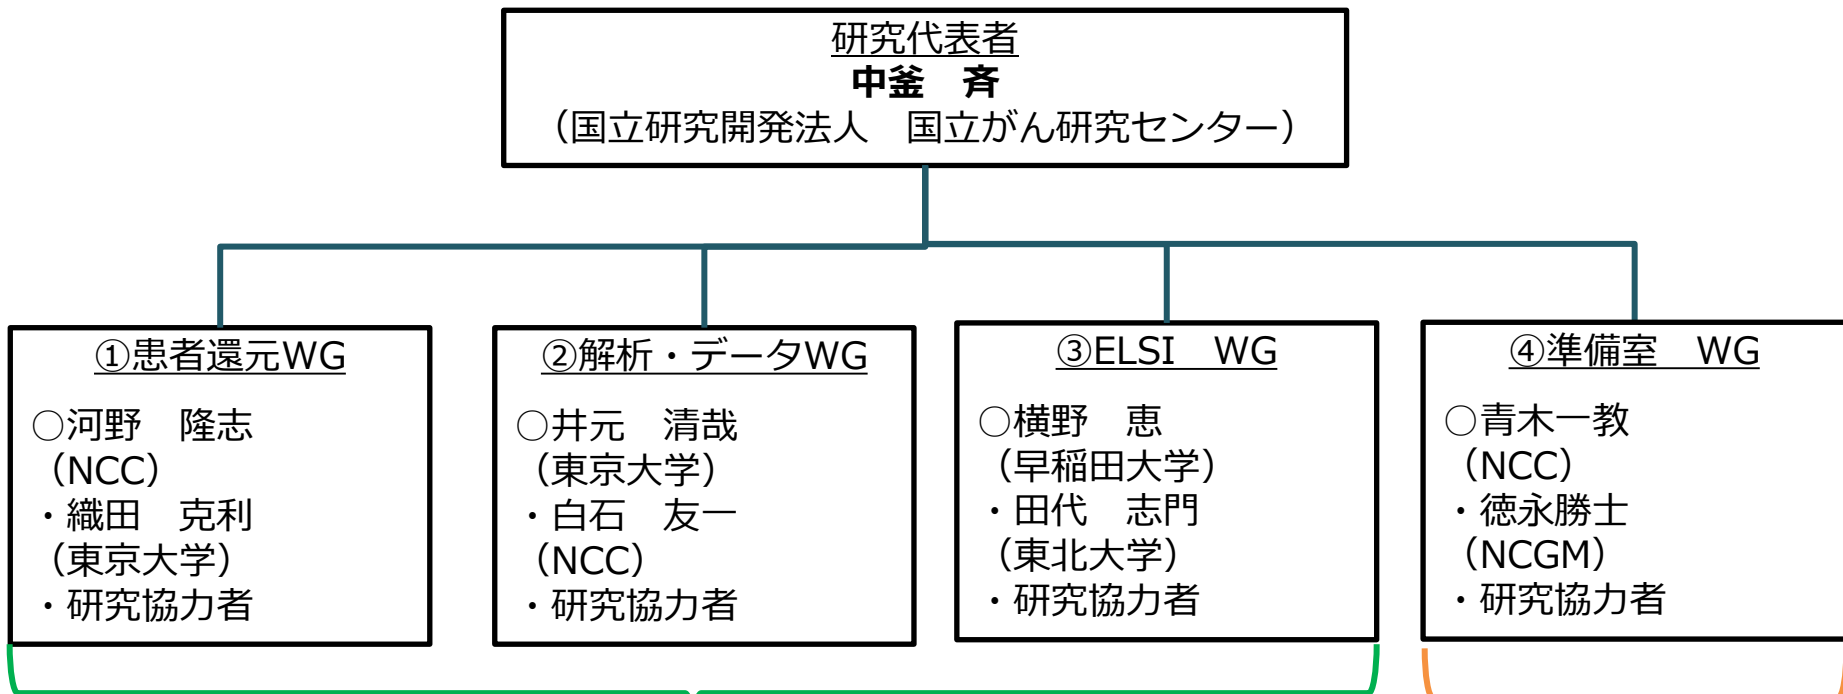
研究代表者
中釜　斉
（国立研究開発法人　国立がん研究センター）

①患者還元WG

○河野　隆志
（NCC）
・織田　克利
（東京大学）
・研究協力者

②解析・データWG

○井元　清哉
（東京大学）
・白石　友一
（NCC）
・研究協力者

③ELSI　WG

○横野　恵
（早稲田大学）
・田代　志門
（東北大学）
・研究協力者

④準備室　WG

○青木一教
（NCC）
・徳永勝士
（NCGM）
・研究協力者